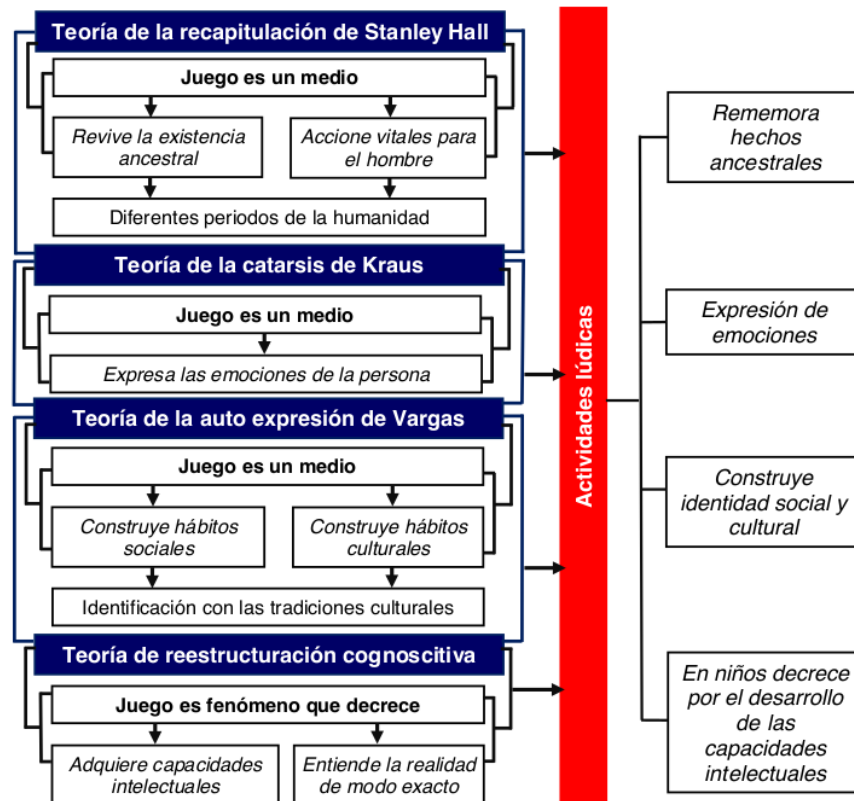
Teoría de la recapitulación de Stanley Hall

Juego es un medio

Revive la existencia ancestral

Accione vitales para el hombre

Diferentes periodos de la humanidad

Teoría de la catarsis de Kraus

Juego es un medio

Expresa las emociones de la persona

Teoría de la auto expresión de Vargas

Juego es un medio

Construye hábitos sociales

Construye hábitos culturales

Identificación con las tradiciones culturales

Teoría de reestructuración cognoscitiva

Juego es fenómeno que decrece

Adquiere capacidades intelectuales

Entiende la realidad de modo exacto

Actividades lúdicas

Rememora hechos ancestrales

Expresión de emociones

Construye identidad social y cultural

En niños decrece por el desarrollo de las capacidades intelectuales